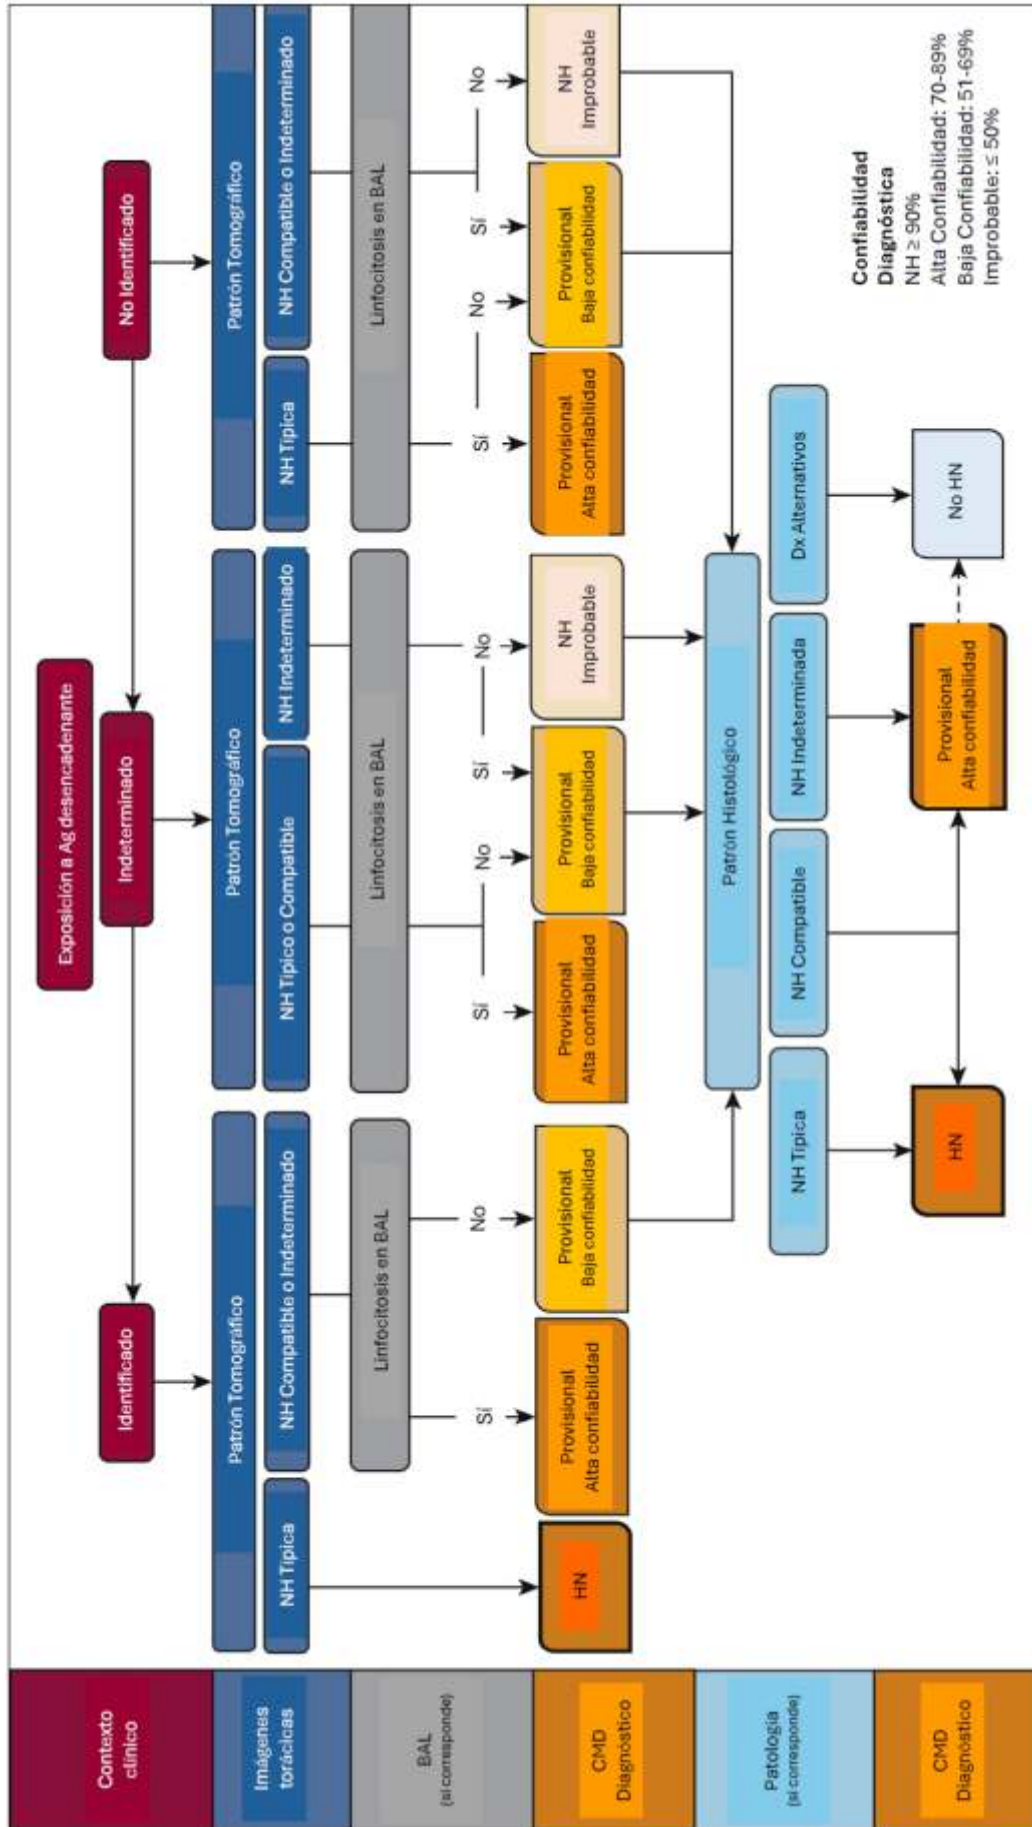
Contexto clínico

Imágenes torácicas

BAL (si corresponde)

CMD Diagnóstico

Patología (si corresponde)

CMD Diagnóstico

Exposición a Ag desencadenante

Identificado

Indeterminado

No Identificado

Patrón Tomográfico

NH Típica

NH Compatible o Indeterminado

Linfocitosis en BAL

Sí

No

HN

Provisional Alta confiabilidad

Provisional Baja confiabilidad

Patrón Tomográfico

NH Típico o Compatible

NH Indeterminado

Linfocitosis en BAL

Sí

No

Sí

No

Provisional Alta confiabilidad

Provisional Baja confiabilidad

NH Improbable

Patrón Tomográfico

NH Típica

NH Compatible o Indeterminado

Linfocitosis en BAL

Sí

No

Sí

No

Provisional Alta confiabilidad

Provisional Baja confiabilidad

NH Improbable

Patrón Histológico

NH Típica

NH Compatible

NH Indeterminada

Dx. Alternativos

HN

Provisional Alta confiabilidad

No HN

Confiabilidad Diagnóstica
NH ≥ 90%
Alta Confiabilidad: 70-89%
Baja Confiabilidad: 51-69%
Improbable: ≤ 50%